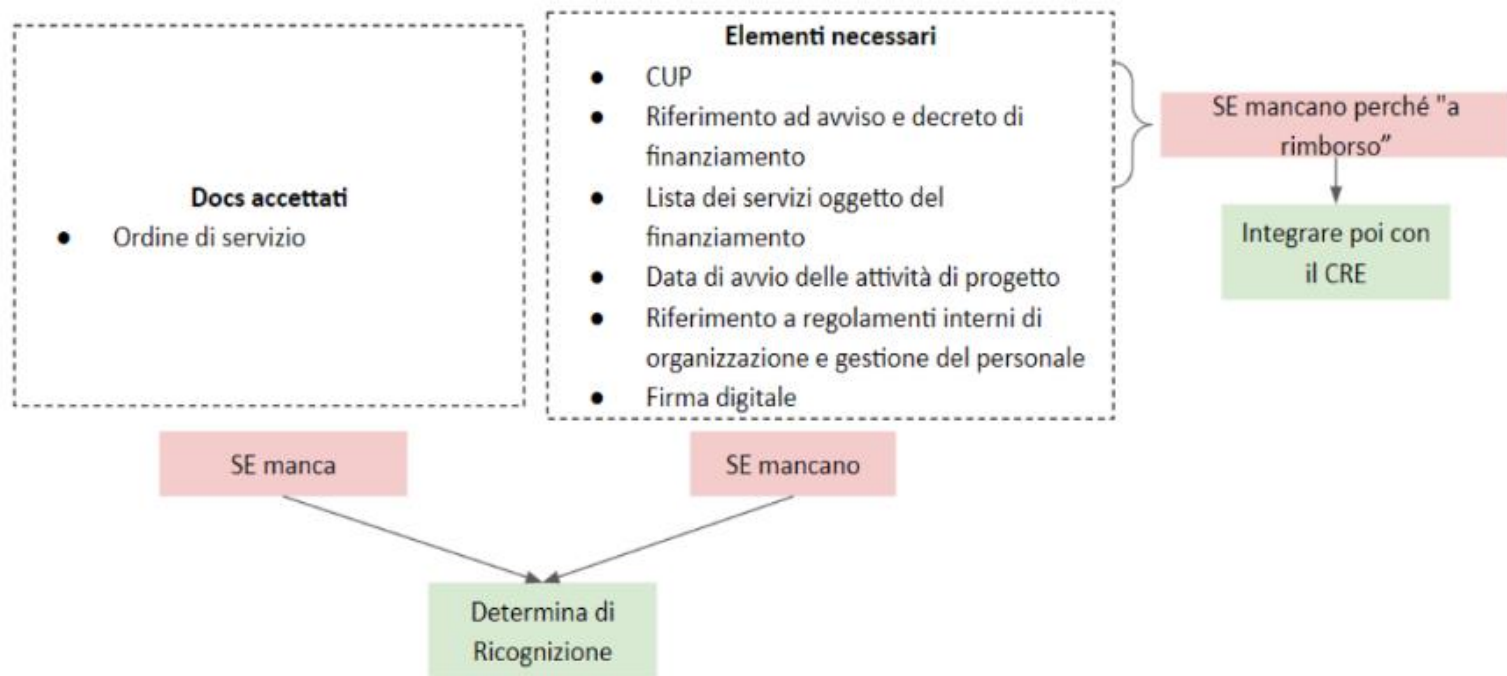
**Docs accettati**

- Ordine di servizio

**Elementi necessari**

- CUP
- Riferimento ad avviso e decreto di finanziamento
- Lista dei servizi oggetto del finanziamento
- Data di avvio delle attività di progetto
- Riferimento a regolamenti interni di organizzazione e gestione del personale
- Firma digitale

SE mancano perché "a rimborso"

Integrare poi con il CRE

SE manca

SE mancano

Determina di Ricognizione